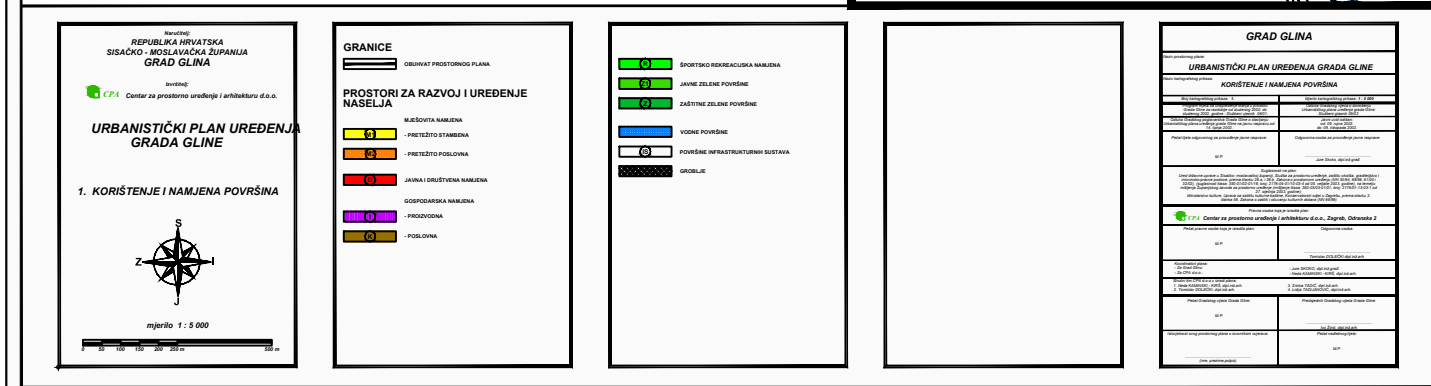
Naručitelj:
REPUBLIKA HRVATSKA
SISAČKO - MOSLAVAČKA ŽUPANIJA
GRAD GLINA

Izvršitelj:
CPA Centar za prostorno uređenje i arhitekturu d.o.o.

URBANISTIČKI PLAN UREĐENJA GRADA GLINE

1. KORIŠTENJE I NAMJENA POVRŠINA

S
Z
I
J

mjerilo 1 : 5 000

0 50 100 150 200 250 m 500 m

GRANICE
OBUHVAT PROSTORNOG PLANA

PROSTORI ZA RAZVOJ I UREĐENJE NASELJA
MJEŠOVITA NAMJENA
M1 - PRETEŽITO STAMBENA
M2 - PRETEŽITO POSLOVNA
D JAVNA I DRUŠTVENA NAMJENA
GOSPODARSKA NAMJENA
I - PROIZVODNA
K - POSLOVNA

R ŠPORTSKO REKREACIJSKA NAMJENA
Z1 JAVNE ZELENE POVRŠINE
Z ZAŠTITNE ZELENE POVRŠINE
VODNE POVRŠINE
IS POVRŠINE INFRASTRUKTURNIH SUSTAVA
GROBLJE

GRAD GLINA

Naziv prostornog plana:
URBANISTIČKI PLAN UREĐENJA GRADA GLINE
Naziv kartografskog prikaza:
KORIŠTENJE I NAMJENA POVRŠINA

| Broj kartografskog prikaza: 1 | Mjerilo kartografskog prikaza: 1 : 5 000 |
|---|---|
| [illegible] | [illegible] |
| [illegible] | Javni uvid održan: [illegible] |
| Pečat tijela odgovornog za provođenje javne rasprave: M.P. | Odgovorna osoba za provođenje javne rasprave: Jure Skoko, dipl.inž.građ. |

Suglasnost na plan:
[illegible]

Pravna osoba koja je izradila plan:
CPA Centar za prostorno uređenje i arhitekturu d.o.o., Zagreb, Odranska 2

| Pečat pravne osobe koja je izradila plan: M.P. | Odgovorna osoba: Tomislav DOLEŽIĆ dipl.inž.arh. |
|---|---|
| Koordinatori plana: - Za Grad Glinu: - Za CPA d.o.o.: | - Jure SKOKO, dipl.inž.građ. - Neda KAMINSKI - KRŠ, dipl.inž.arh. |
| Stručni tim CPA d.o.o u izradi plana: 1. Neda KAMINSKI - KRŠ, dipl.inž.arh. 2. Tomislav DOLEŽIĆ, dipl.inž.arh. | 3. Zrinka TADIĆ, dipl.inž.arh. 4. Lidija TASLANOVIĆ, dipl.inž.arh. |
| Pečat Gradskog vijeća Grada Gline: M.P. | Predsjednik Gradskog vijeća Grada Gline: Ivo Žival, dipl.inž.arh. |
| Istovjetnost ovog prostornog plana s izvornikom ovjerava: (ime, prezime potpis) | Pečat nadležnog tijela: M.P. |